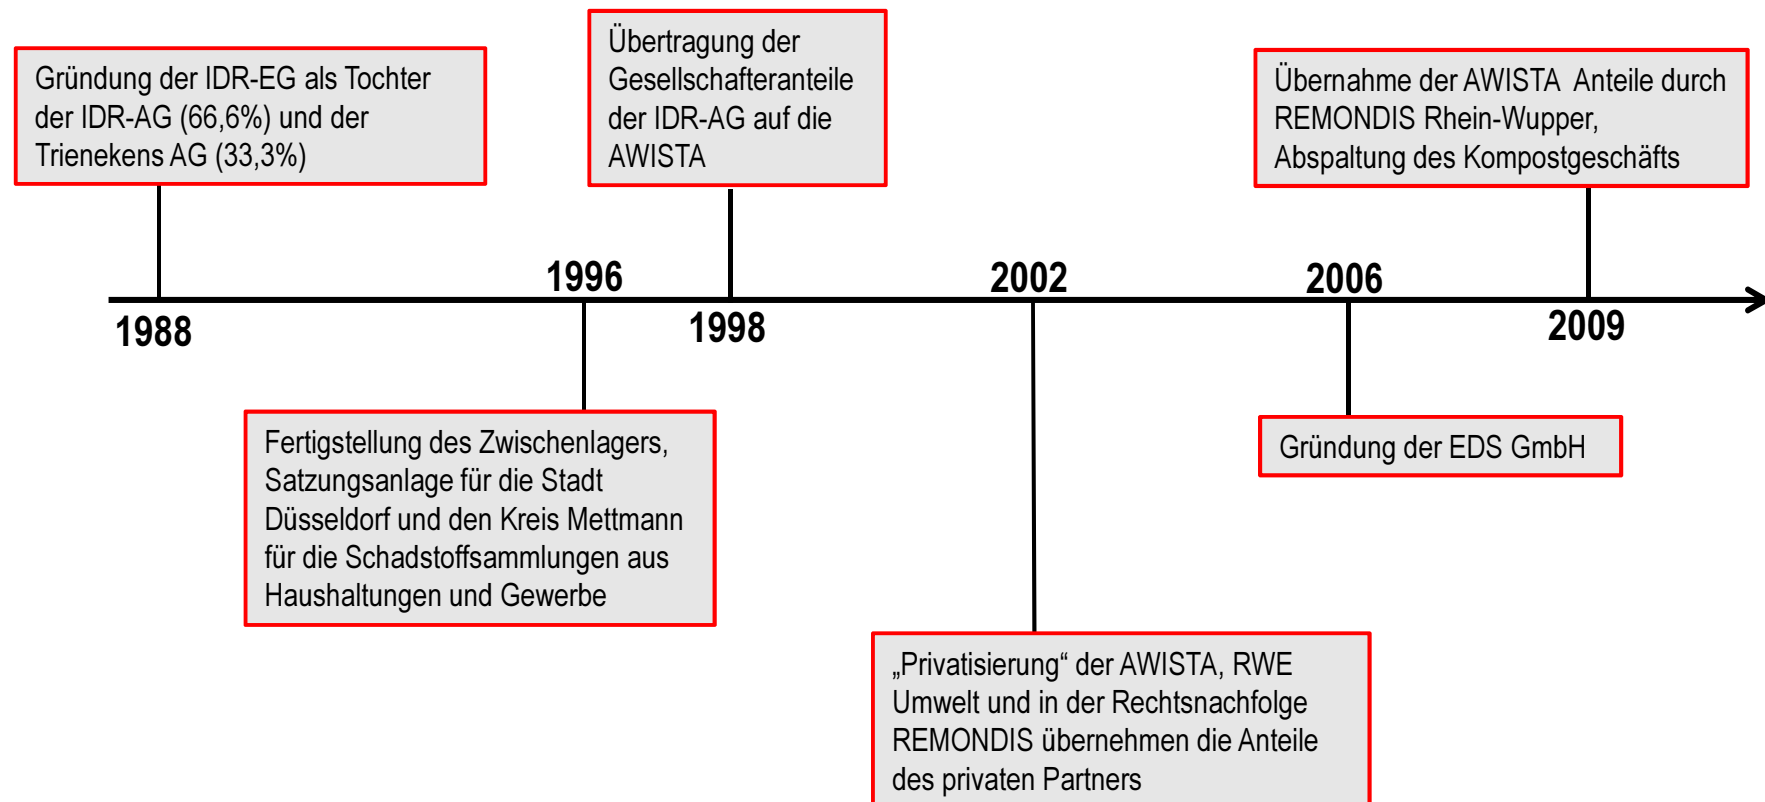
Gründung der IDR-EG als Tochter der IDR-AG (66,6%) und der Trienekens AG (33,3%)

Übertragung der Gesellschafteranteile der IDR-AG auf die AWISTA

Übernahme der AWISTA Anteile durch REMONDIS Rhein-Wupper, Abspaltung des Kompostgeschäfts

1996

2002

2006

1988

1998

2009

Fertigstellung des Zwischenlagers, Satzungsanlage für die Stadt Düsseldorf und den Kreis Mettmann für die Schadstoffsammlungen aus Haushaltungen und Gewerbe

Gründung der EDS GmbH

„Privatisierung“ der AWISTA, RWE Umwelt und in der Rechtsnachfolge REMONDIS übernehmen die Anteile des privaten Partners